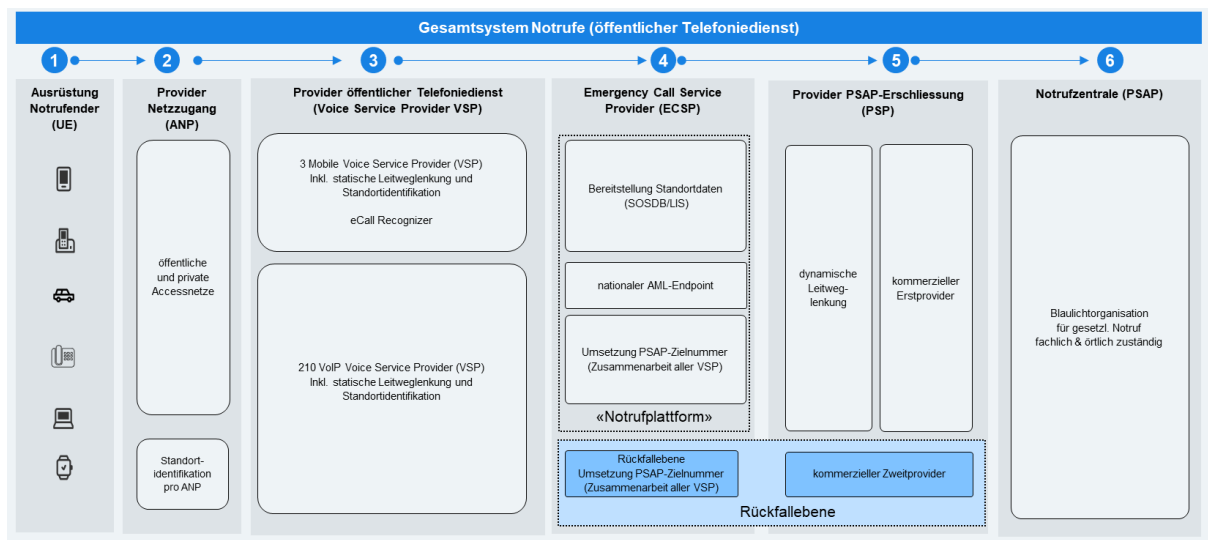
Gesamtsystem Notrufe (öffentlicher Telefoniedienst)

1

2

3

4

5

6

Ausrüstung Notrufender (UE)

Provider Netzzugang (ANP)

öffentliche und private Accessnetze

Standort-identifikation pro ANP

Provider öffentlicher Telefoniedienst (Voice Service Provider VSP)

3 Mobile Voice Service Provider (VSP) Inkl. statische Leitweglenkung und Standortidentifikation

eCall Recognizer

210 VoIP Voice Service Provider (VSP) Inkl. statische Leitweglenkung und Standortidentifikation

Emergency Call Service Provider (ECSP)

Bereitstellung Standortdaten (SOSDB/LIS)

nationaler AML-Endpoint

Umsetzung PSAP-Zielnummer (Zusammenarbeit aller VSP)

«Notrufplattform»

Provider PSAP-Erschliessung (PSP)

dynamische Leitweg-lenkung

kommerzieller Erstprovider

Rückfallebene Umsetzung PSAP-Zielnummer (Zusammenarbeit aller VSP)

kommerzieller Zweitprovider

Rückfallebene

Notrufzentrale (PSAP)

Blaulichtorganisation für gesetzl. Notruf fachlich & örtlich zuständig